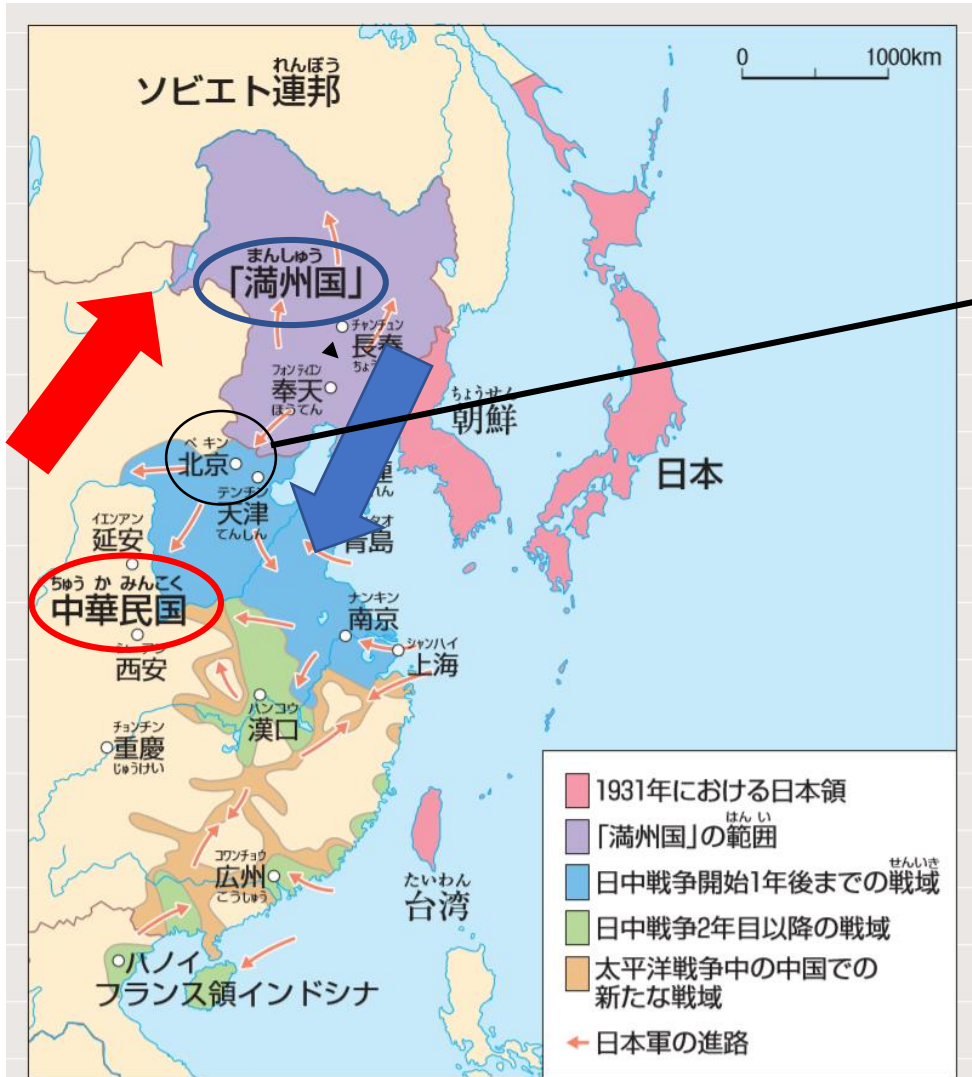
ソビエト連邦 れんぽう

0 1000km

まんしゅう
「満州国」

チャンチュン
長春
ちょう

フォンティエン
奉天
ほうてん

ちょうせん
朝鮮

日本

ペキン
北京

テンチン
天津
てんしん

連

青島

イエンアン
延安

ちゅうかみんこく
中華民国

シーアン
西安

ナンキン
南京

シャンハイ
上海

ハンコウ
漢口

チョンチン
重慶
じゅうけい

コワンチョウ
広州
こうしゅう

たいわん
台湾

ハノイ
フランス領インドシナ

1931年における日本領
「満州国」の範囲 はんい
日中戦争開始1年後までの戦域 せんいき
日中戦争2年目以降の戦域
太平洋戦争中の中国での新たな戦域
日本軍の進路